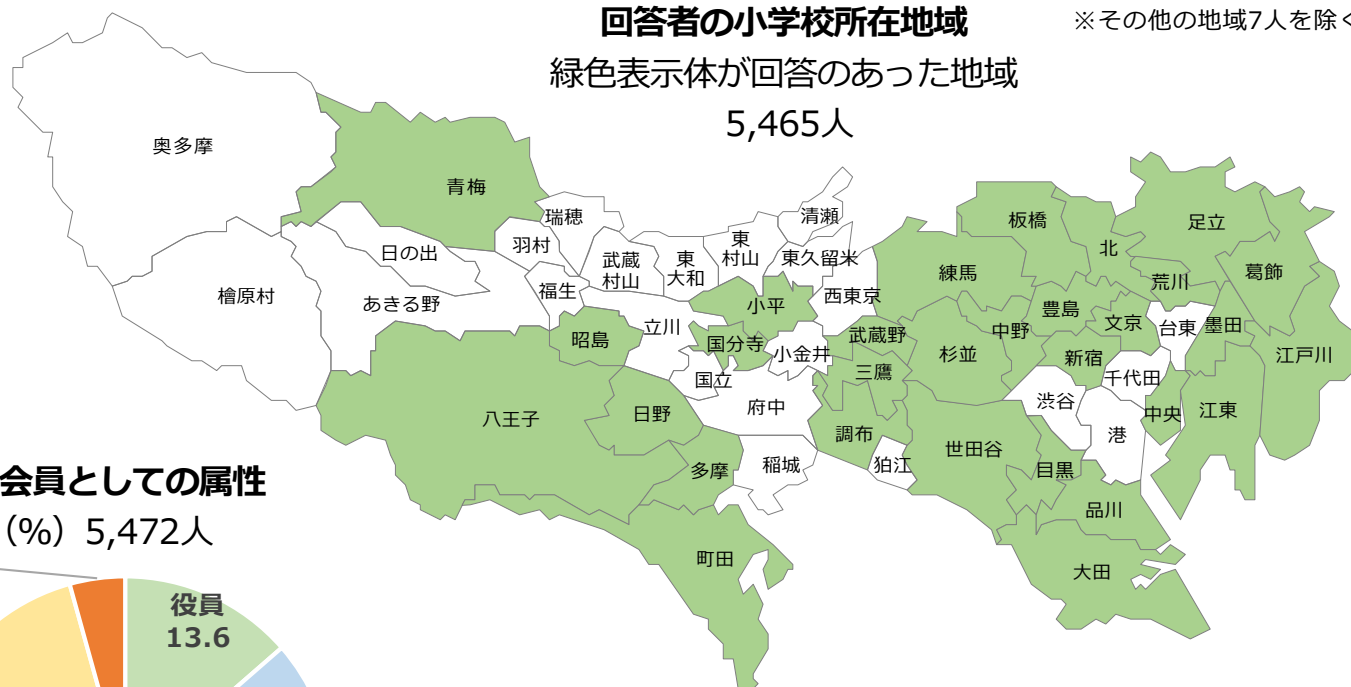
回答者の小学校所在地域
※その他の地域7人を除く

緑色表示体が回答のあった地域
5,465人

奥多摩
青梅
瑞穂
清瀬
羽村
武蔵村山
東大和
東村山
東久留米
日の出
檜原村
あきる野
福生
小平
西東京
昭島
立川
国分寺
小金井
武蔵野
国立
府中
三鷹
八王子
日野
調布
多摩
稲城
狛江
町田
板橋
足立
北
荒川
葛飾
練馬
豊島
文京
台東
墨田
中野
杉並
新宿
江戸川
千代田
渋谷
中央
江東
港
世田谷
目黒
品川
大田

会員としての属性
（%）5,472人
役員
13.6